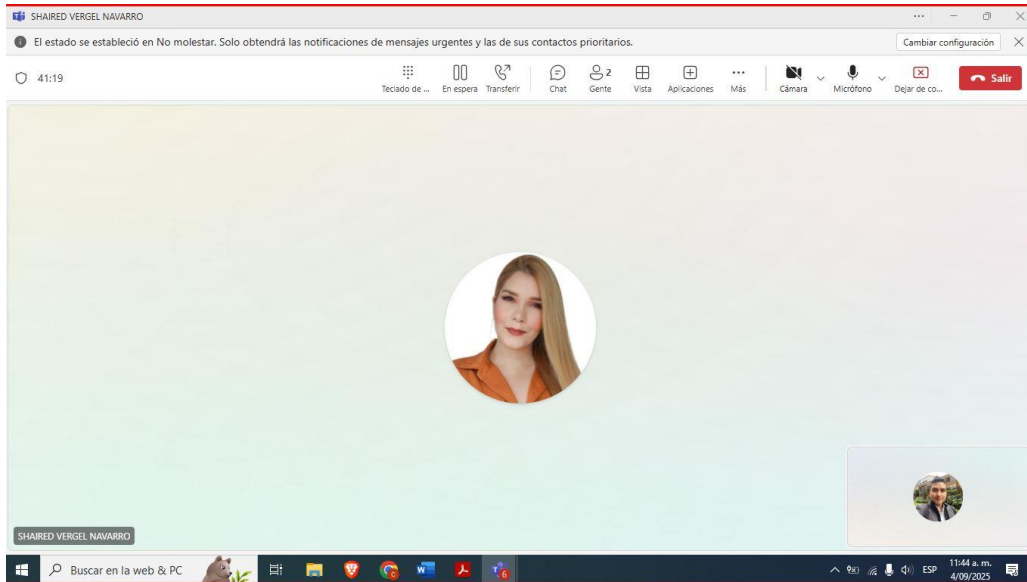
SHAIRED VERGEL NAVARRO

El estado se estableció en No molestar. Solo obtendrá las notificaciones de mensajes urgentes y las de sus contactos prioritarios.

Cambiar configuración

41:19

Teclado de ... En espera Transferir Chat 2 Gente Vista Aplicaciones Más Cámara Micrófono Dejar de co... Salir

SHAIRED VERGEL NAVARRO

Buscar en la web & PC

ESP 11:44 a. m. 4/09/2025